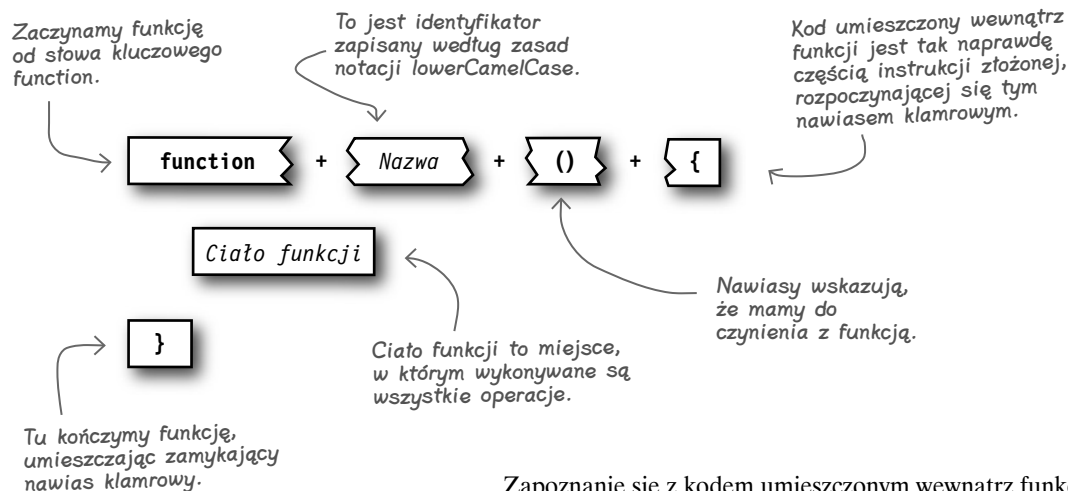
Zaczynamy funkcję od słowa kluczowego function.

To jest identyfikator zapisany według zasad notacji lowerCamelCase.

Kod umieszczony wewnątrz funkcji jest tak naprawdę częścią instrukcji złożonej, rozpoczynającej się tym nawiasem klamrowym.

function + Nazwa + () + {

Ciało funkcji

Nawiasy wskazują, że mamy do czynienia z funkcją.

}

Ciało funkcji to miejsce, w którym wykonywane są wszystkie operacje.

Tu kończymy funkcję, umieszczając zamykający nawias klamrowy.

Zapoznanie się z kodem umieszczonym wewnątrz funk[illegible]